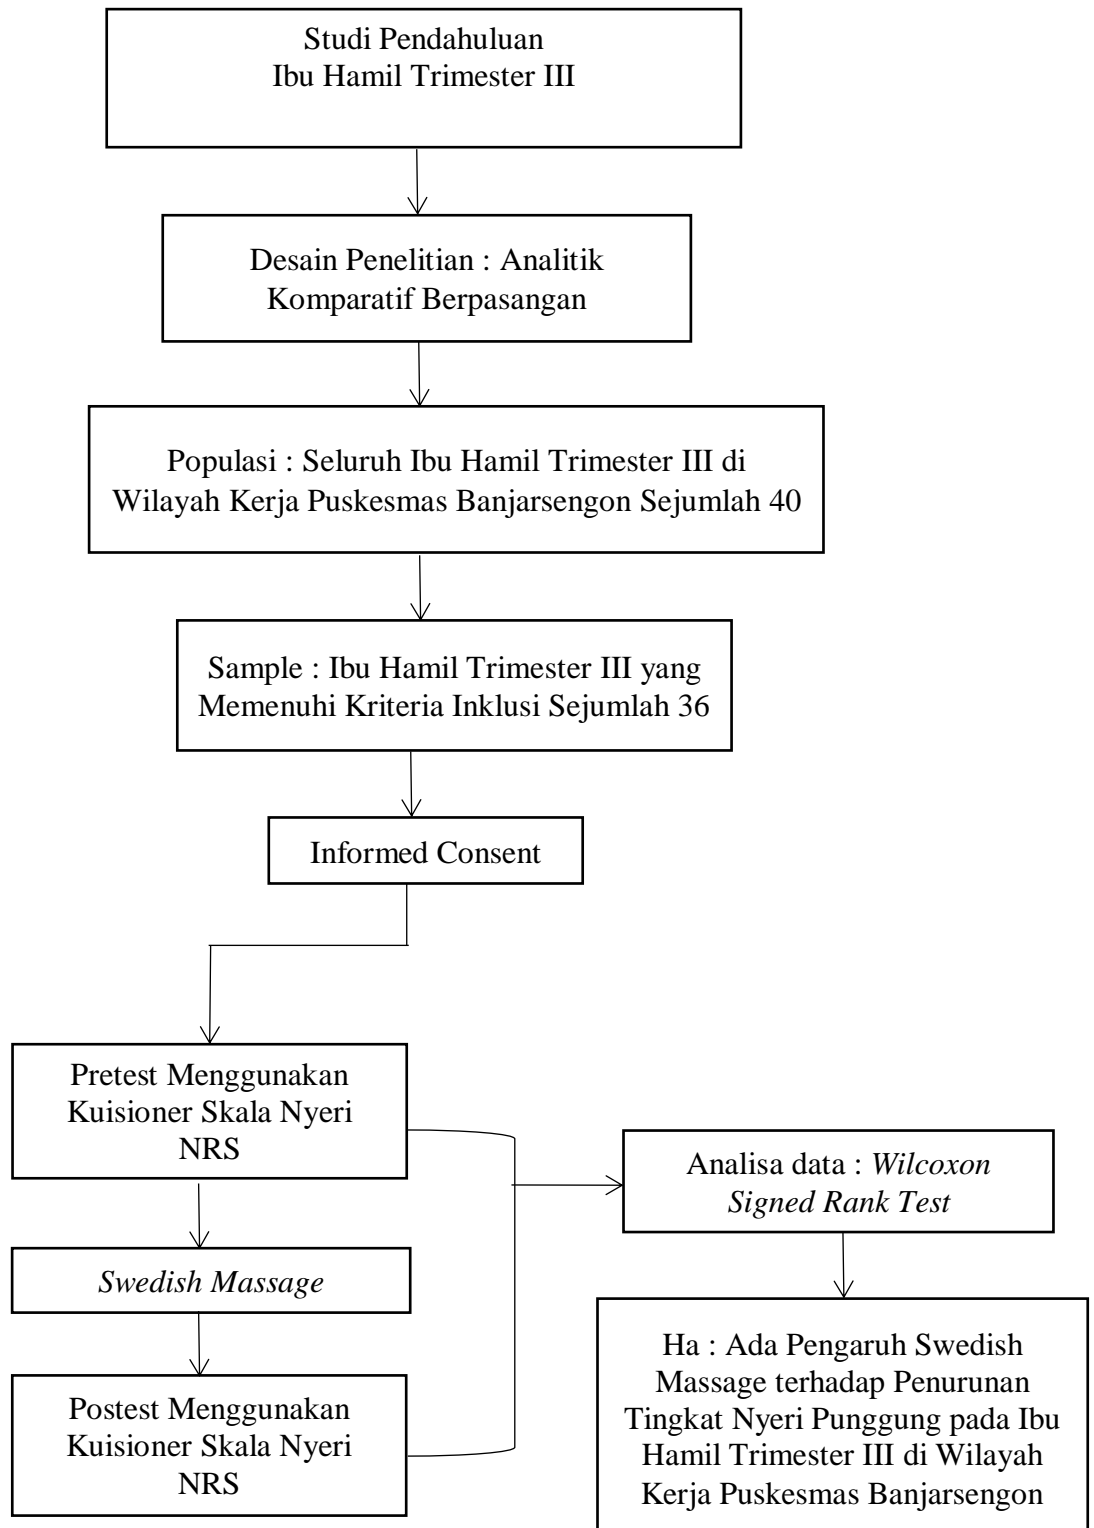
Studi Pendahuluan
Ibu Hamil Trimester III

Desain Penelitian : Analitik Komparatif Berpasangan

Populasi : Seluruh Ibu Hamil Trimester III di Wilayah Kerja Puskesmas Banjarsengon Sejumlah 40

Sample : Ibu Hamil Trimester III yang Memenuhi Kriteria Inklusi Sejumlah 36

Informed Consent

Pretest Menggunakan Kuisioner Skala Nyeri NRS

*Swedish Massage*

Postest Menggunakan Kuisioner Skala Nyeri NRS

Analisa data : *Wilcoxon Signed Rank Test*

Ha : Ada Pengaruh Swedish Massage terhadap Penurunan Tingkat Nyeri Punggung pada Ibu Hamil Trimester III di Wilayah Kerja Puskesmas Banjarsengon